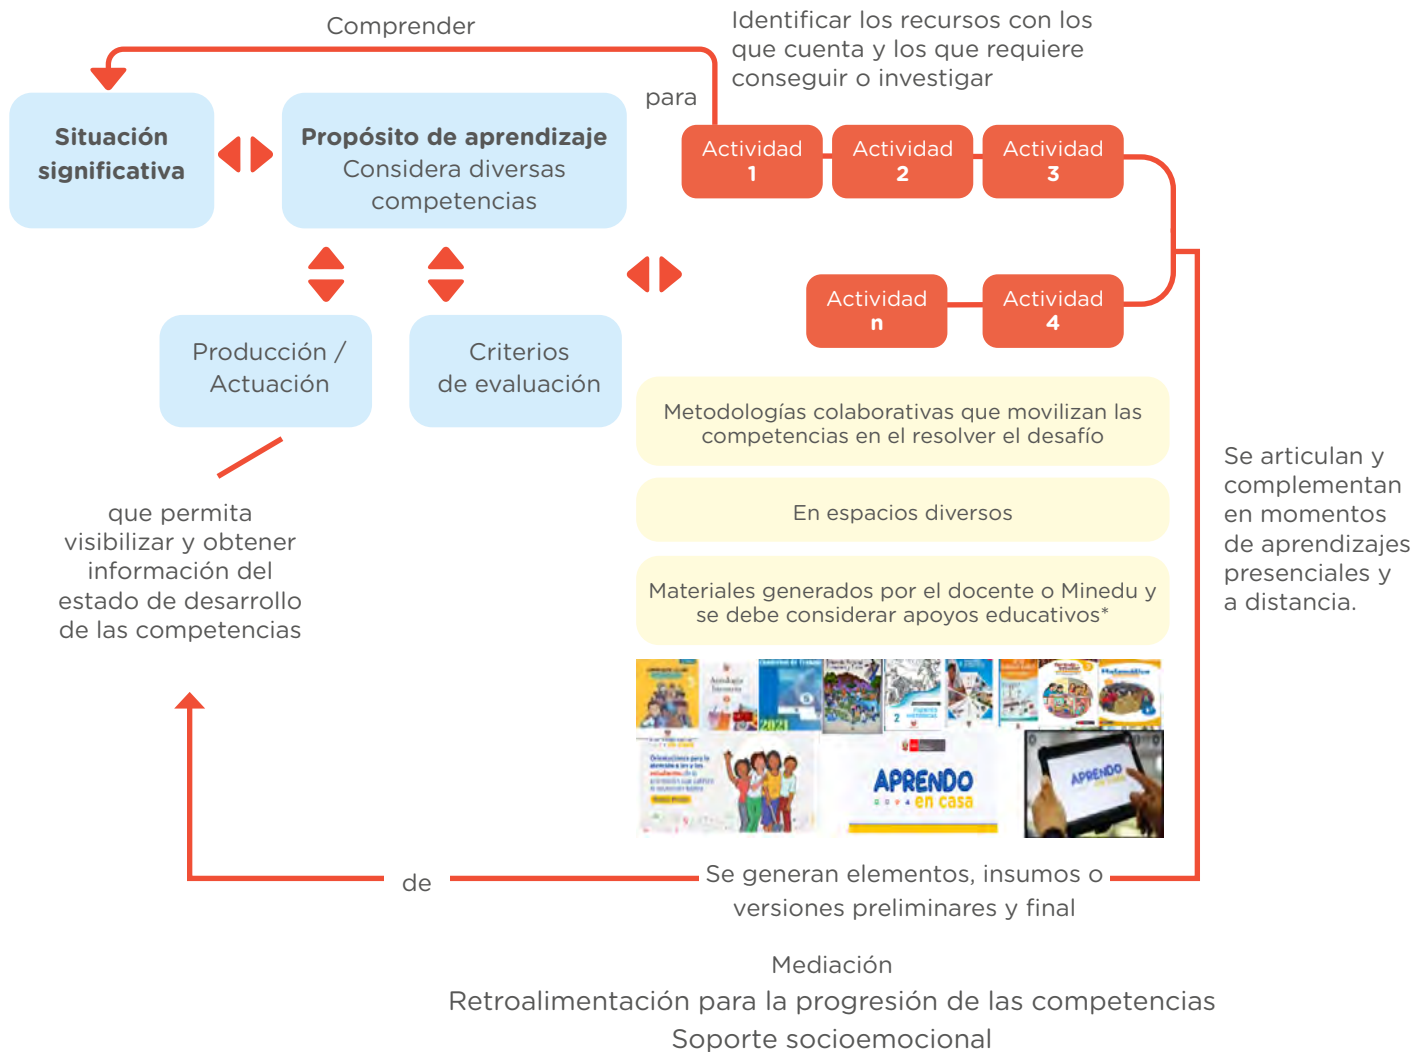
Comprender

Identificar los recursos con los que cuenta y los que requiere conseguir o investigar

para

**Situación significativa**

**Propósito de aprendizaje**
Considera diversas competencias

Actividad 1

Actividad 2

Actividad 3

Actividad n

Actividad 4

Producción / Actuación

Criterios de evaluación

Metodologías colaborativas que movilizan las competencias en el resolver el desafío

En espacios diversos

Materiales generados por el docente o Minedu y se debe considerar apoyos educativos*

que permita visibilizar y obtener información del estado de desarrollo de las competencias

Se articulan y complementan en momentos de aprendizajes presenciales y a distancia.

2021

APRENDO en casa

APRENDO

de

Se generan elementos, insumos o versiones preliminares y final

Mediación
Retroalimentación para la progresión de las competencias
Soporte socioemocional